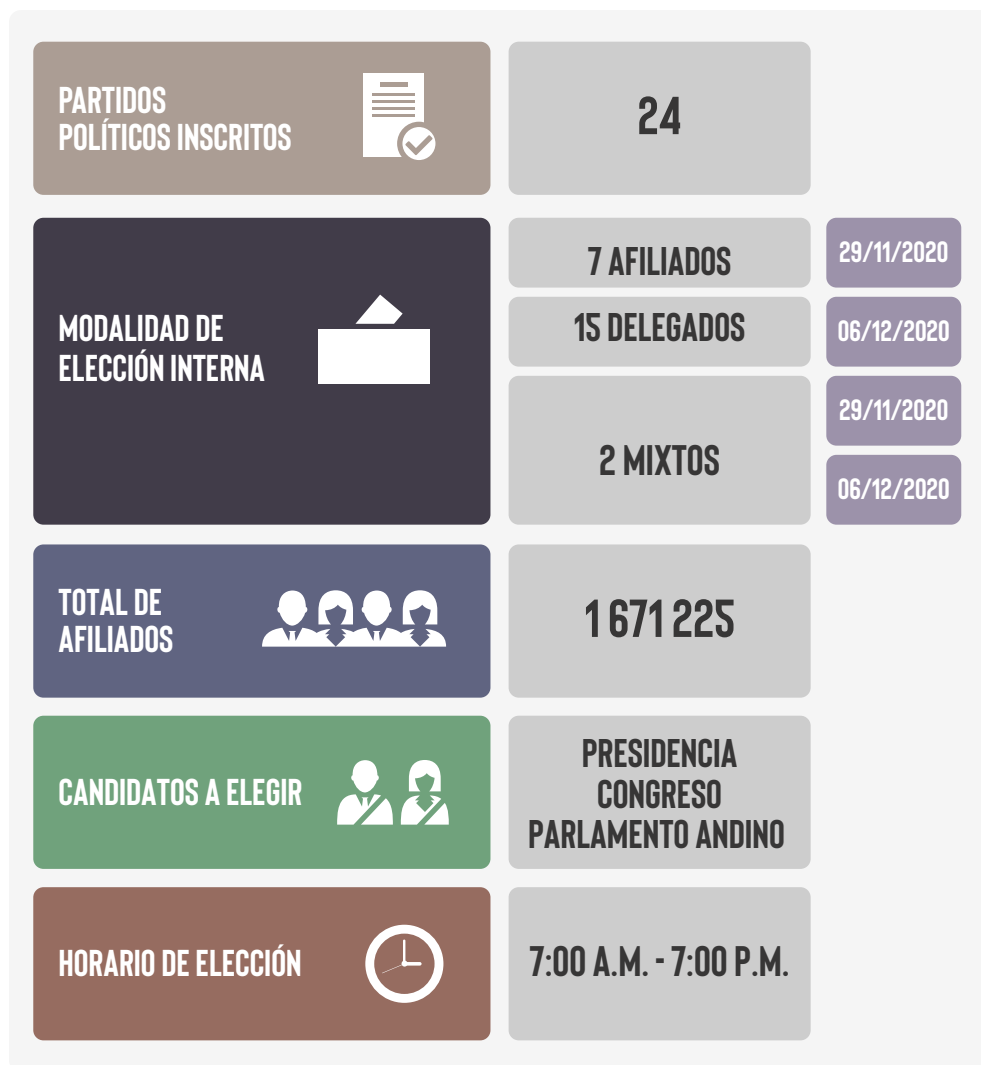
PARTIDOS POLÍTICOS INSCRITOS

24

MODALIDAD DE ELECCIÓN INTERNA

7 AFILIADOS

29/11/2020

15 DELEGADOS

06/12/2020

2 MIXTOS

29/11/2020

06/12/2020

TOTAL DE AFILIADOS

1 671 225

CANDIDATOS A ELEGIR

PRESIDENCIA
CONGRESO
PARLAMENTO ANDINO

HORARIO DE ELECCIÓN

7:00 A.M. - 7:00 P.M.